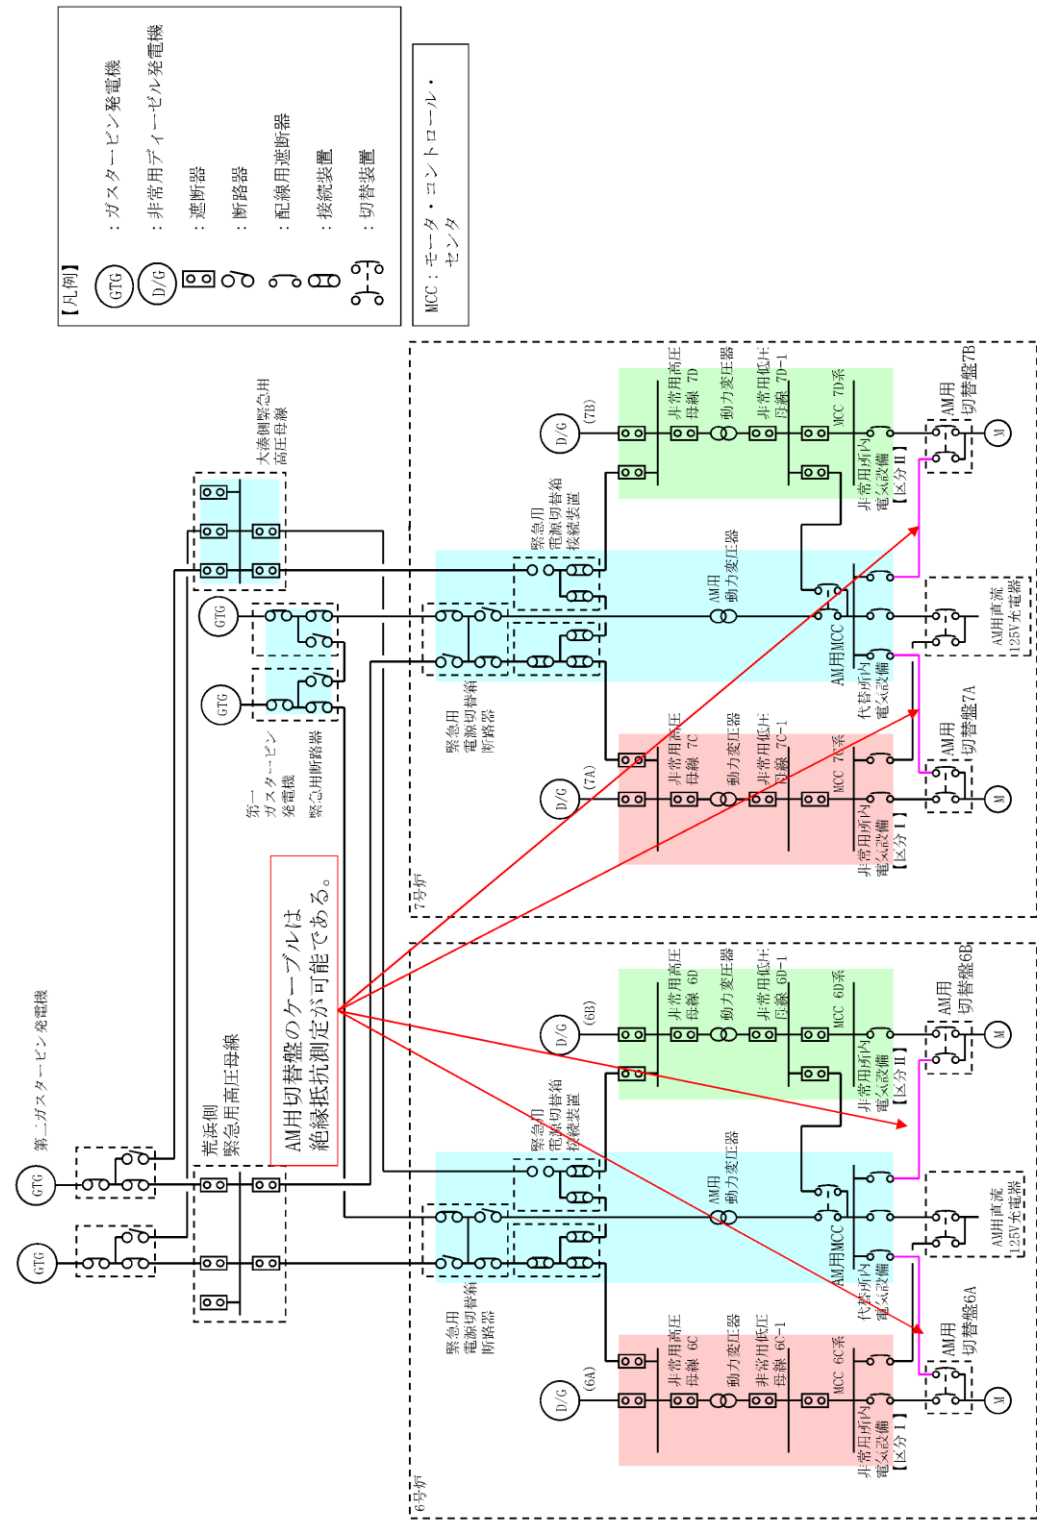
【凡例】
GTG ：ガスタービン発電機
D/G ：非常用ディーゼル発電機
：遮断器
：断路器
：配線用遮断器
：接続装置
：切替装置

MCC：モータ・コントロール・センタ

大湊側緊急用高圧母線
GTG
GTG
第一ガスタービン発電機
緊急用断路器
AM用切替盤のケーブルは絶縁抵抗測定が可能である。
第二ガスタービン発電機
GTG
GTG
荒浜側緊急用高圧母線

7号炉
D/G (7B)
非常用高圧母線 7D
動力変圧器
非常用低圧母線 7D-1
MCC 7D系
非常用所内電気設備【区分II】
AM用切替盤7B
M
緊急用電源切替箱接続装置
緊急用電源切替箱断路器
AM用動力変圧器
AM用MCC
代替所内電気設備
AM用直流125V充電器
AM用切替盤7A
M
D/G (7A)
非常用高圧母線 7C
動力変圧器
非常用低圧母線 7C-1
MCC 7C系
非常用所内電気設備【区分I】

6号炉
D/G (6B)
非常用高圧母線 6D
動力変圧器
非常用低圧母線 6D-1
MCC 6D系
非常用所内電気設備【区分II】
AM用切替盤6B
M
緊急用電源切替箱接続装置
緊急用電源切替箱断路器
AM用動力変圧器
AM用MCC
代替所内電気設備
AM用直流125V充電器
AM用切替盤6A
M
D/G (6A)
非常用高圧母線 6C
動力変圧器
非常用低圧母線 6C-1
MCC 6C系
非常用所内電気設備【区分I】